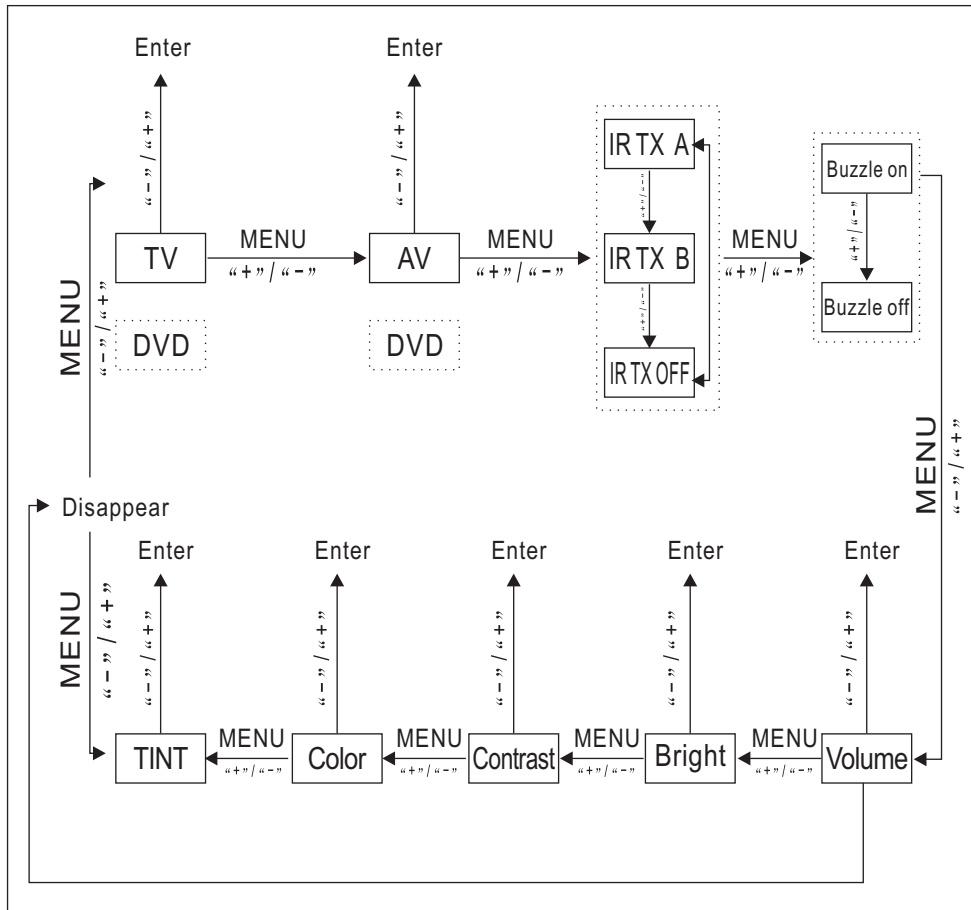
Enter

"–" / "+"

Enter

"–" / "+"

MENU
"–" / "+"

TV

MENU
"+" / "–"

AV

MENU
"+" / "–"

IR TX A

"+" / "–"

IR TX B

"+" / "–"

IR TX OFF

MENU
"+" / "–"

Buzzle on

"+" / "–"

Buzzle off

DVD

DVD

MENU
"–" / "+"

Disappear

MENU
"–" / "+"

Enter
"–" / "+"

Enter
"–" / "+"

Enter
"–" / "+"

Enter
"–" / "+"

Enter
"–" / "+"

TINT

MENU
"+" / "–"

Color

MENU
"+" / "–"

Contrast

MENU
"+" / "–"

Bright

MENU
"+" / "–"

Volume